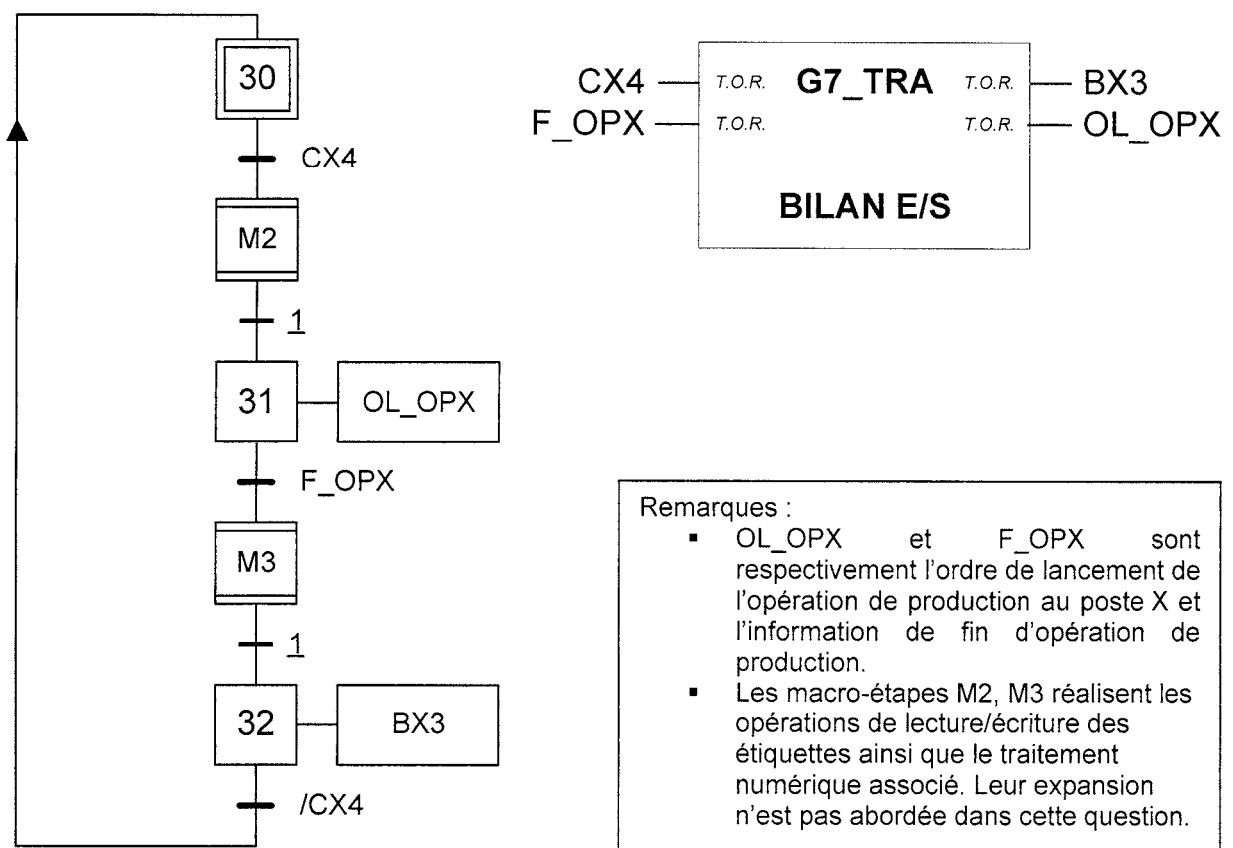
30

CX4

M2

$\underline{1}$

31

OL_OPX

F_OPX

M3

$\underline{1}$

32

BX3

/CX4

CX4 T.O.R. G7_TRA T.O.R. BX3
F_OPX T.O.R. T.O.R. OL_OPX

BILAN E/S

Remarques :

- OL_OPX et F_OPX sont respectivement l'ordre de lancement de l'opération de production au poste X et l'information de fin d'opération de production.
- Les macro-étapes M2, M3 réalisent les opérations de lecture/écriture des étiquettes ainsi que le traitement numérique associé. Leur expansion n'est pas abordée dans cette question.